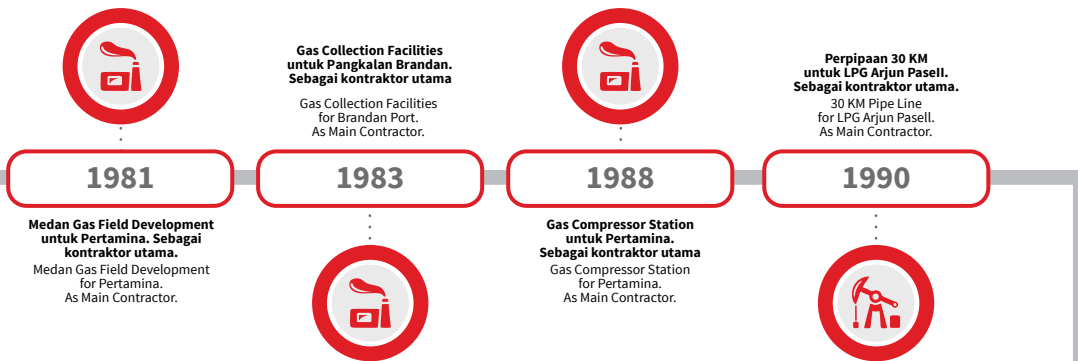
Gas Collection Facilities untuk Pangkalan Brandan. Sebagai kontraktor utama

Gas Collection Facilities for Brandan Port. As Main Contractor.

Perpipaan 30 KM untuk LPG Arjun Pasell. Sebagai kontraktor utama.

30 KM Pipe Line for LPG Arjun Pasell. As Main Contractor.

1981

1983

1988

1990

Medan Gas Field Development untuk Pertamina. Sebagai kontraktor utama.

Medan Gas Field Development for Pertamina. As Main Contractor.

Gas Compressor Station untuk Pertamina. Sebagai kontraktor utama

Gas Compressor Station for Pertamina. As Main Contractor.